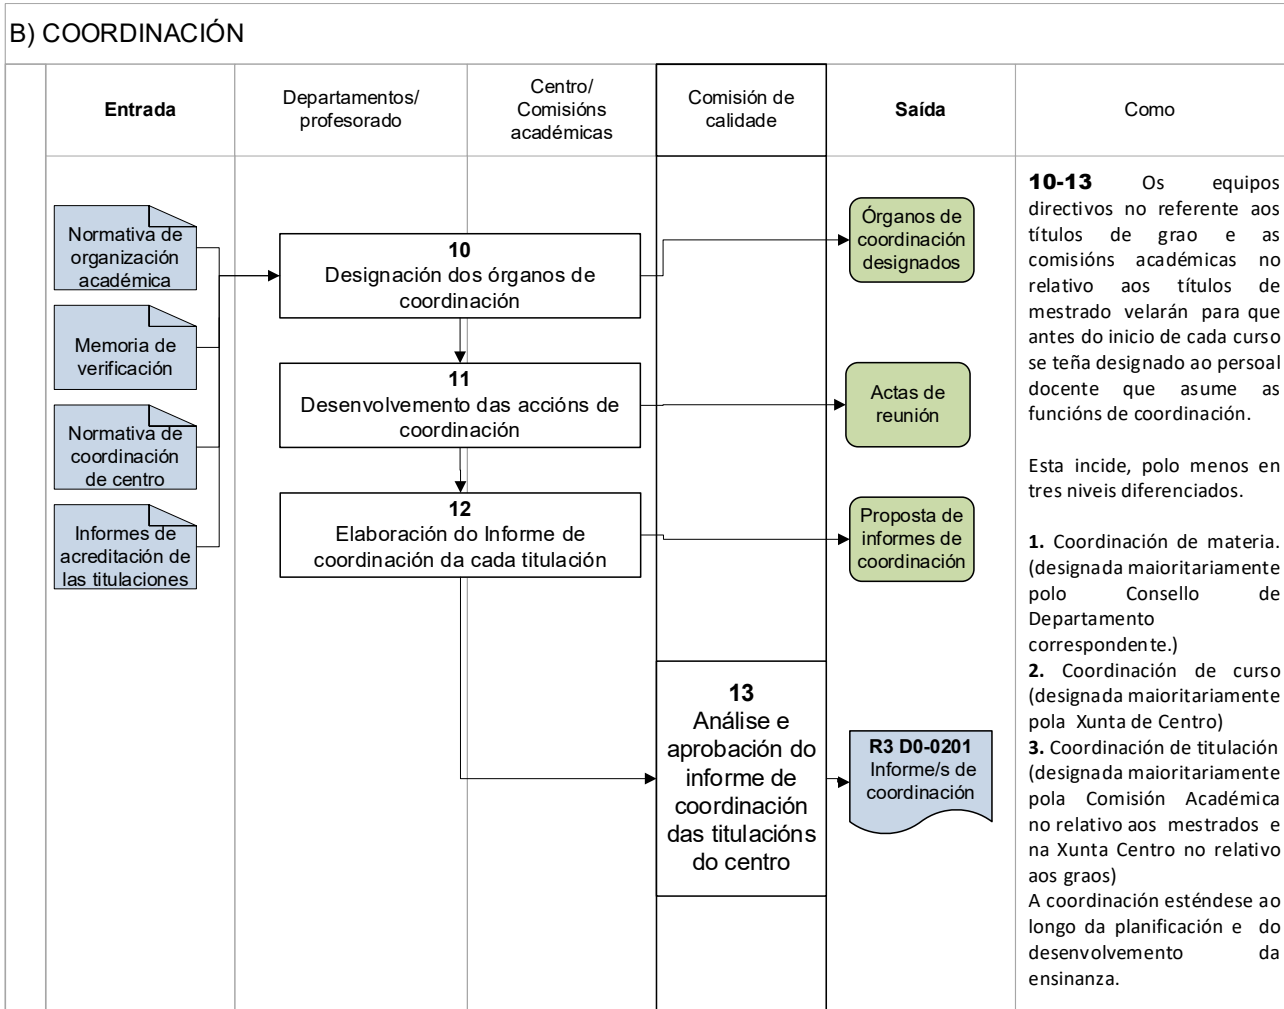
B) COORDINACIÓN

| Entrada | Departamentos/ profesorado | Centro/ Comisións académicas | Comisión de calidade | Saída | Como |
|---|---|---|---|---|---|

Normativa de organización académica

Memoria de verificación

Normativa de coordinación de centro

Informes de acreditación de las titulaciones

10
Designación dos órganos de coordinación

11
Desenvolvemento das accións de coordinación

12
Elaboración do Informe de coordinación da cada titulación

13
Análise e aprobación do informe de coordinación das titulacións do centro

Órganos de coordinación designados

Actas de reunión

Proposta de informes de coordinación

R3 D0-0201
Informe/s de coordinación

**10-13** Os equipos directivos no referente aos títulos de grao e as comisións académicas no relativo aos títulos de mestrado velarán para que antes do inicio de cada curso se teña designado ao persoal docente que asume as funcións de coordinación.

Esta incide, polo menos en tres niveis diferenciados.

**1.** Coordinación de materia. (designada maioritariamente polo Consello de Departamento correspondente.)
**2.** Coordinación de curso (designada maioritariamente pola Xunta de Centro)
**3.** Coordinación de titulación (designada maioritariamente pola Comisión Académica no relativo aos mestrados e na Xunta Centro no relativo aos graos)
A coordinación esténdese ao longo da planificación e do desenvolvemento da ensinanza.